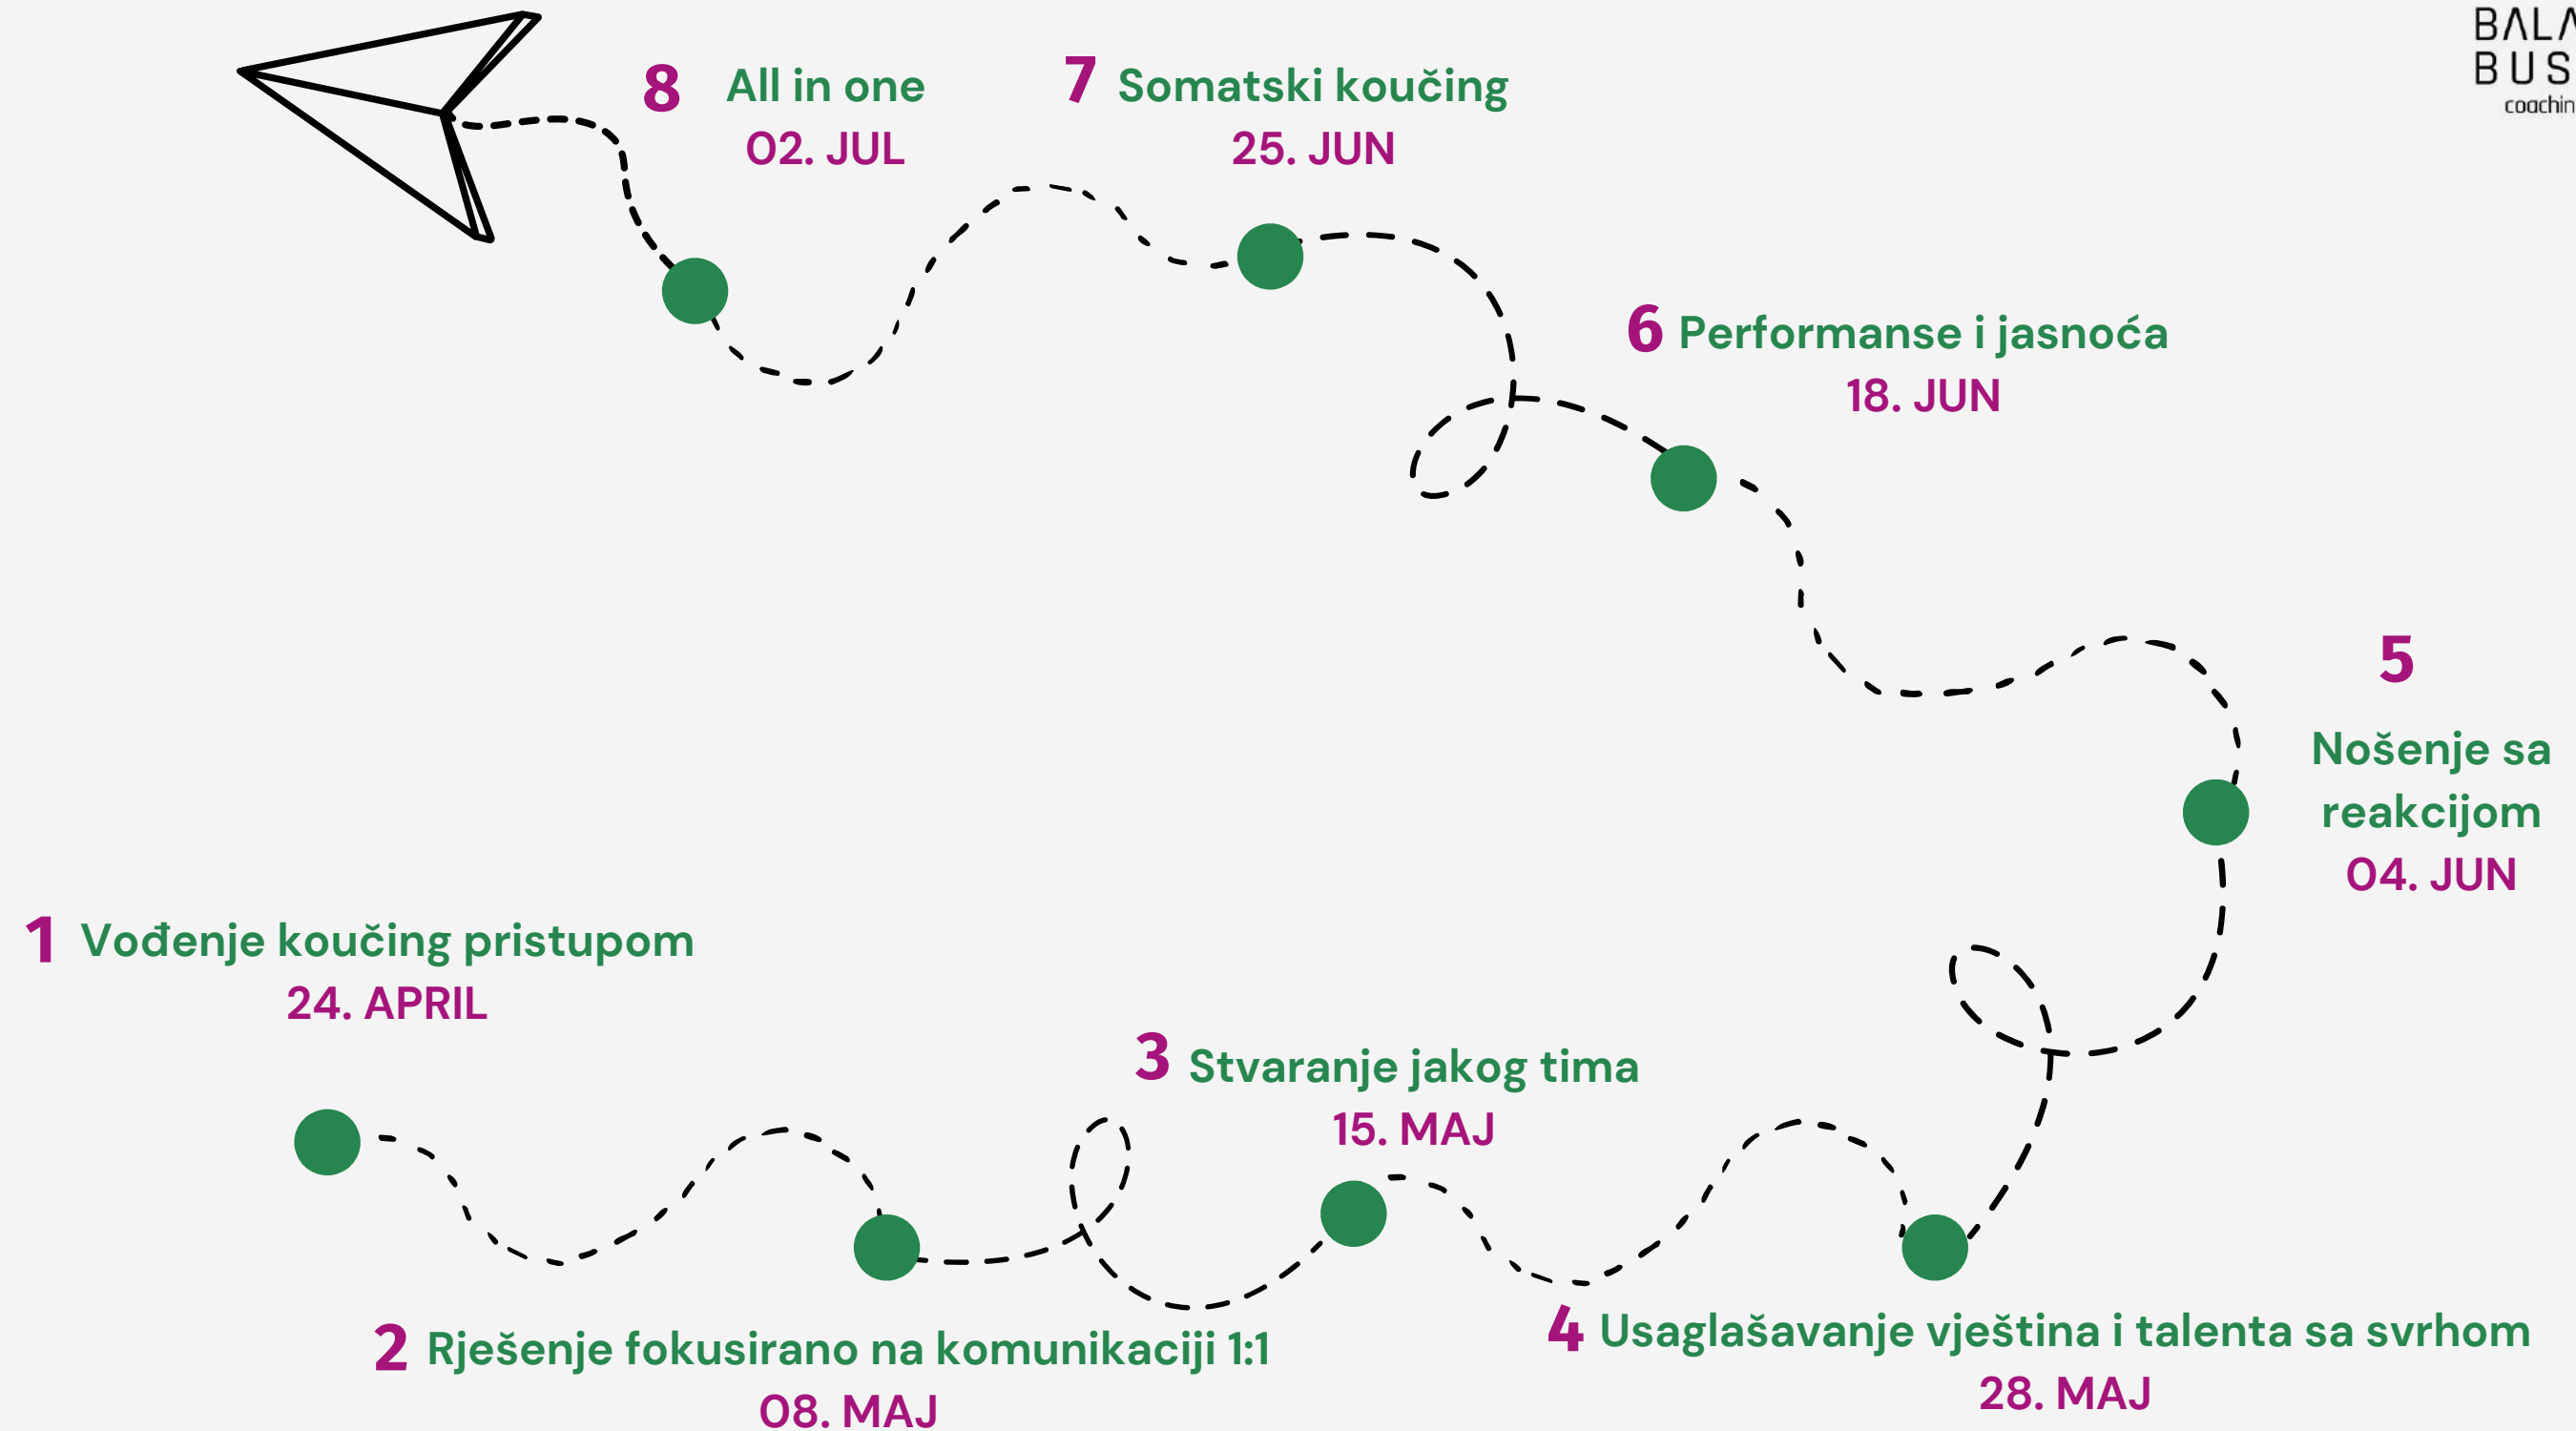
BALA
BUS
coachin

8 All in one
02. JUL

7 Somatski koučing
25. JUN

6 Performanse i jasnoća
18. JUN

5
Nošenje sa reakcijom
04. JUN

1 Vođenje koučing pristupom
24. APRIL

3 Stvaranje jakog tima
15. MAJ

2 Rješenje fokusirano na komunikaciji 1:1
08. MAJ

4 Usaglašavanje vještina i talenta sa svrhom
28. MAJ